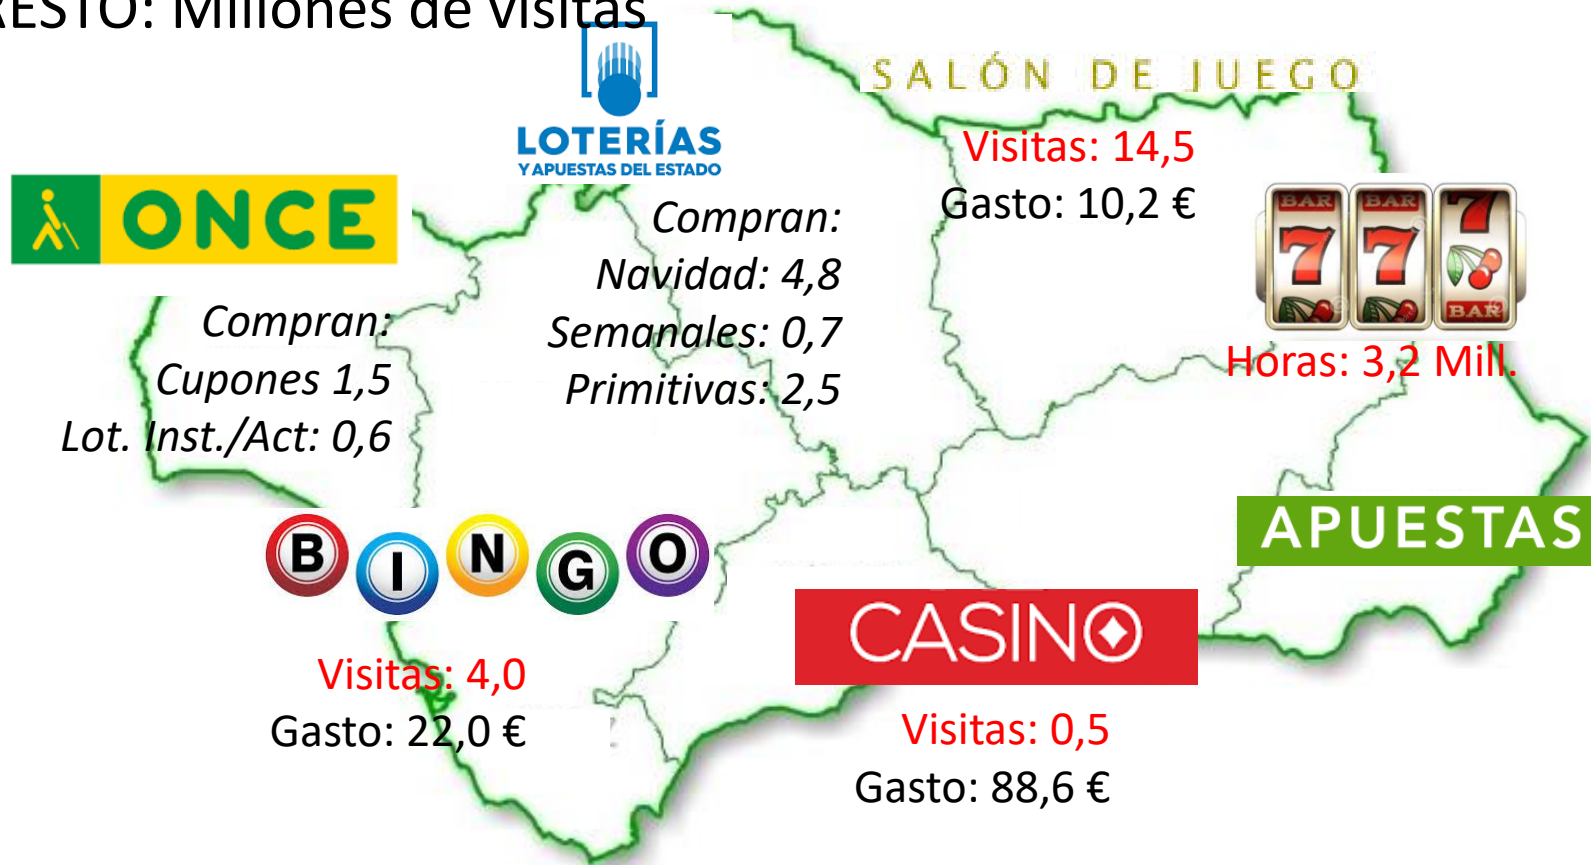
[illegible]ESTO: Millones de visitas

LOTERÍAS
Y APUESTAS DEL ESTADO

SALÓN DE JUEGO

ONCE

Compran:
Navidad: 4,8
Semanales: 0,7
Primitivas: 2,5

Visitas: 14,5
Gasto: 10,2 €

BAR BAR BAR

Horas: 3,2 Mill.

Compran:
Cupones 1,5
Lot. Inst./Act: 0,6

B I N G O

APUESTAS

CASINO

Visitas: 4,0
Gasto: 22,0 €

Visitas: 0,5
Gasto: 88,6 €